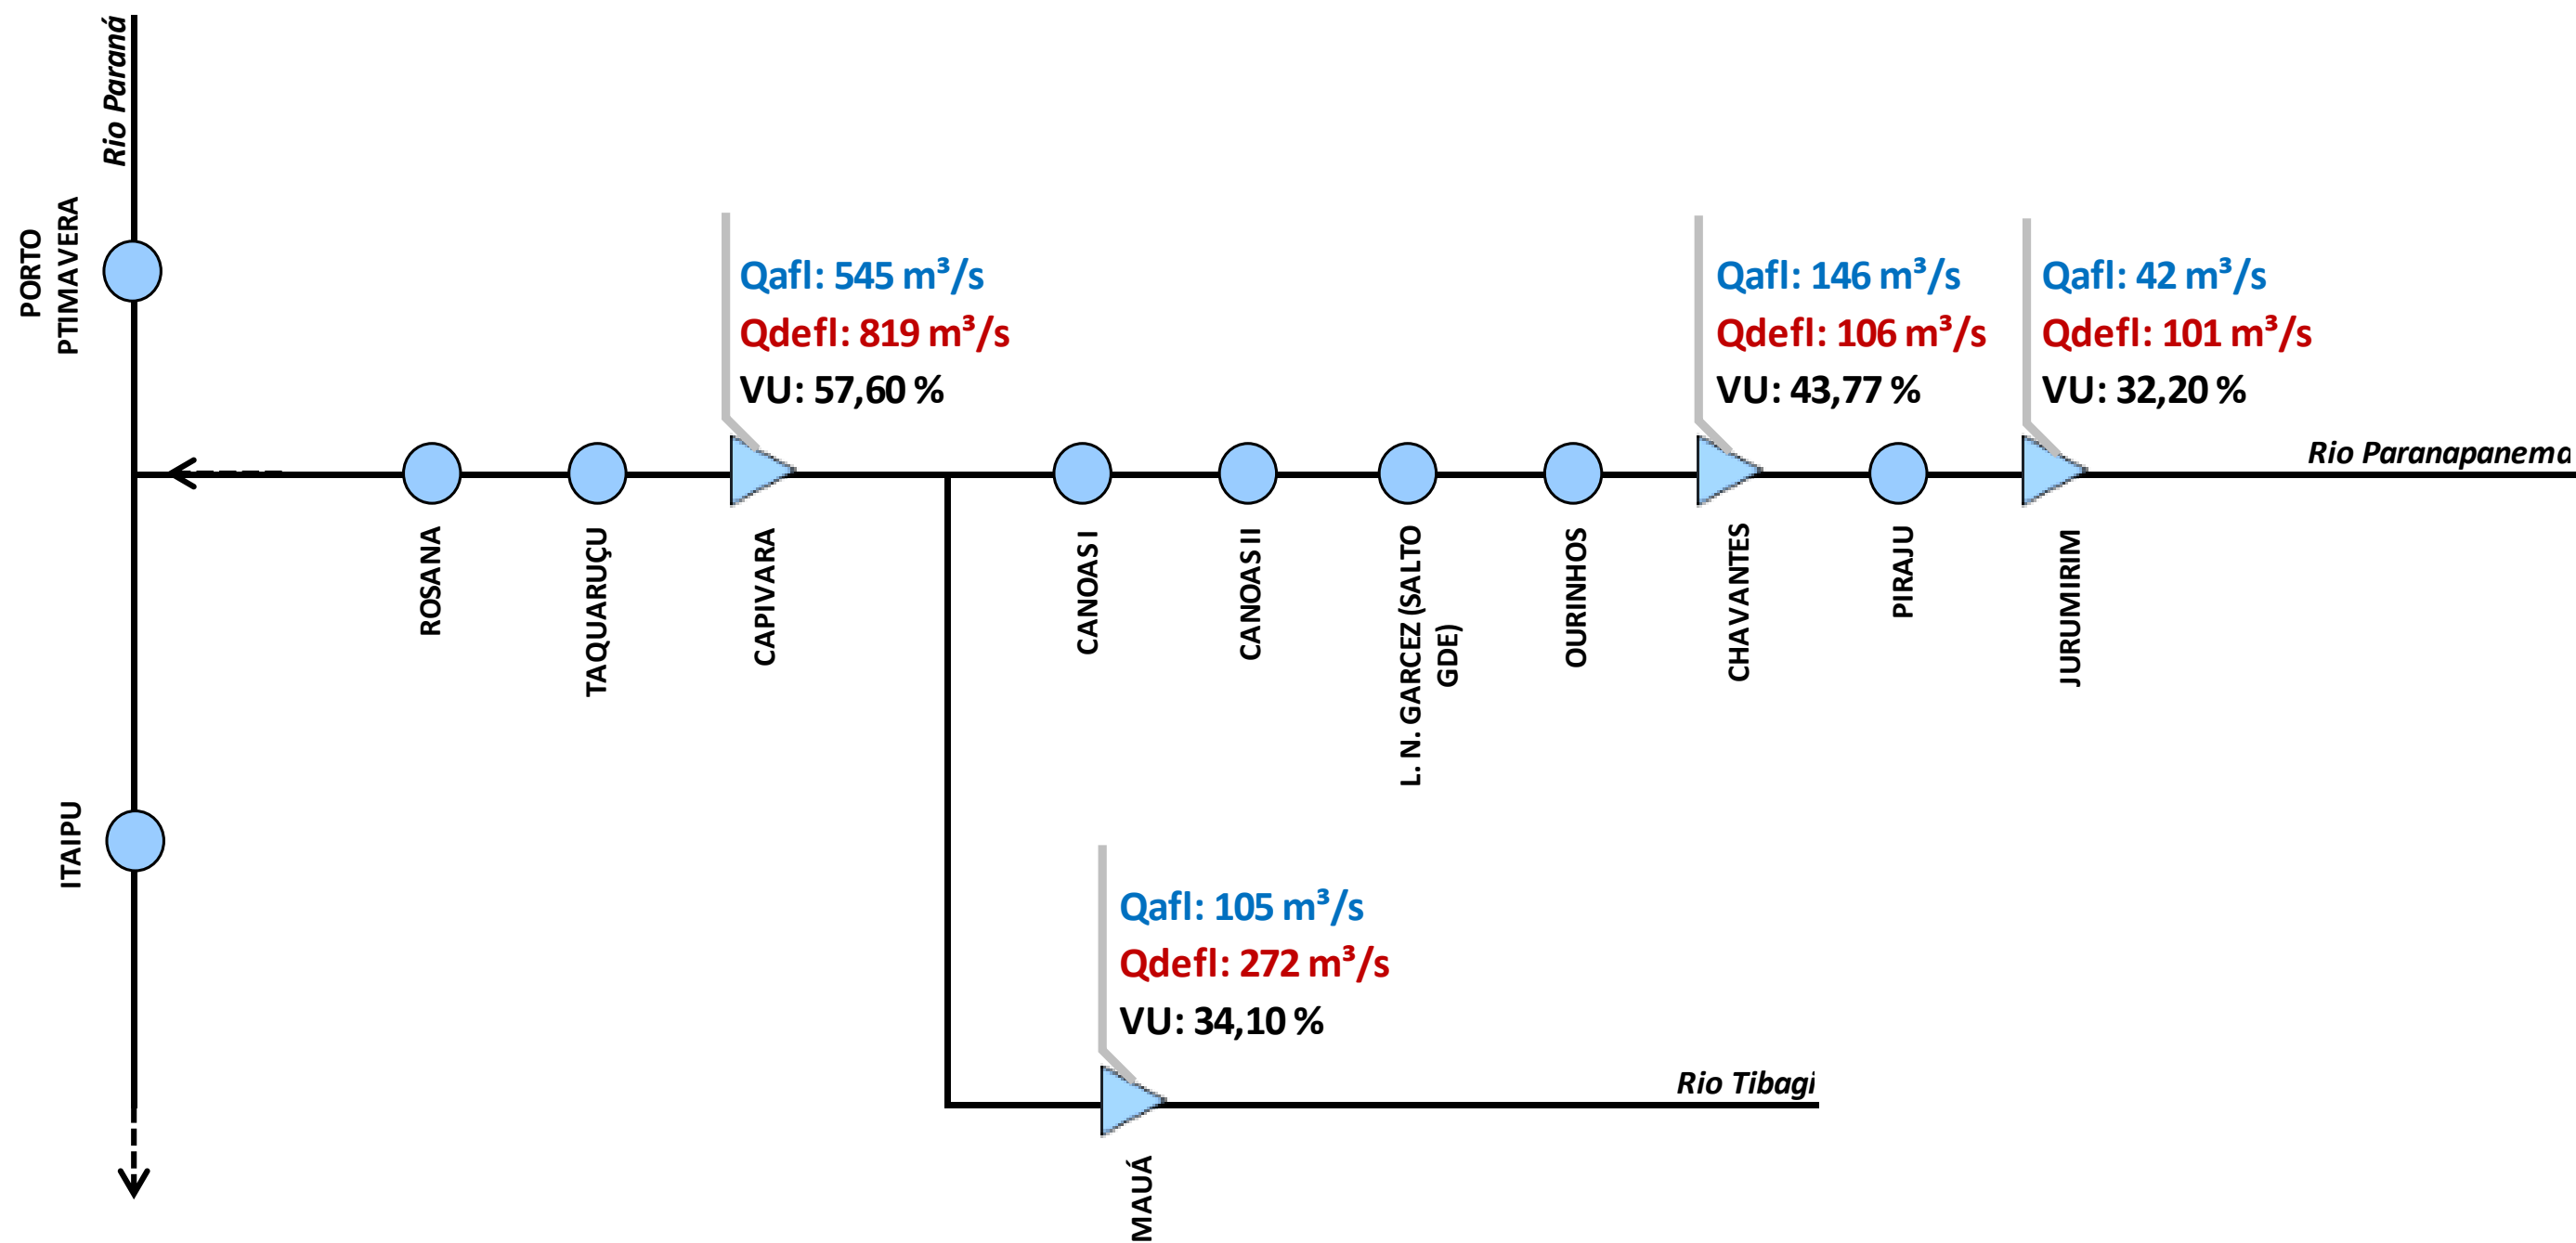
Rio Paraná

PORTO PTIMAVERA

Qafl: 545 m³/s
Qdefl: 819 m³/s
VU: 57,60 %

Qafl: 146 m³/s
Qdefl: 106 m³/s
VU: 43,77 %

Qafl: 42 m³/s
Qdefl: 101 m³/s
VU: 32,20 %

Rio Paranapanema

ROSANA

TAQUARUÇU

CAPIVARA

CANOAS I

CANOAS II

L. N. GARCEZ (SALTO GDE)

OURINHOS

CHAVANTES

PIRAJU

JURUMIRIM

ITAIPU

Qafl: 105 m³/s
Qdefl: 272 m³/s
VU: 34,10 %

Rio Tibagi

MAUÁ